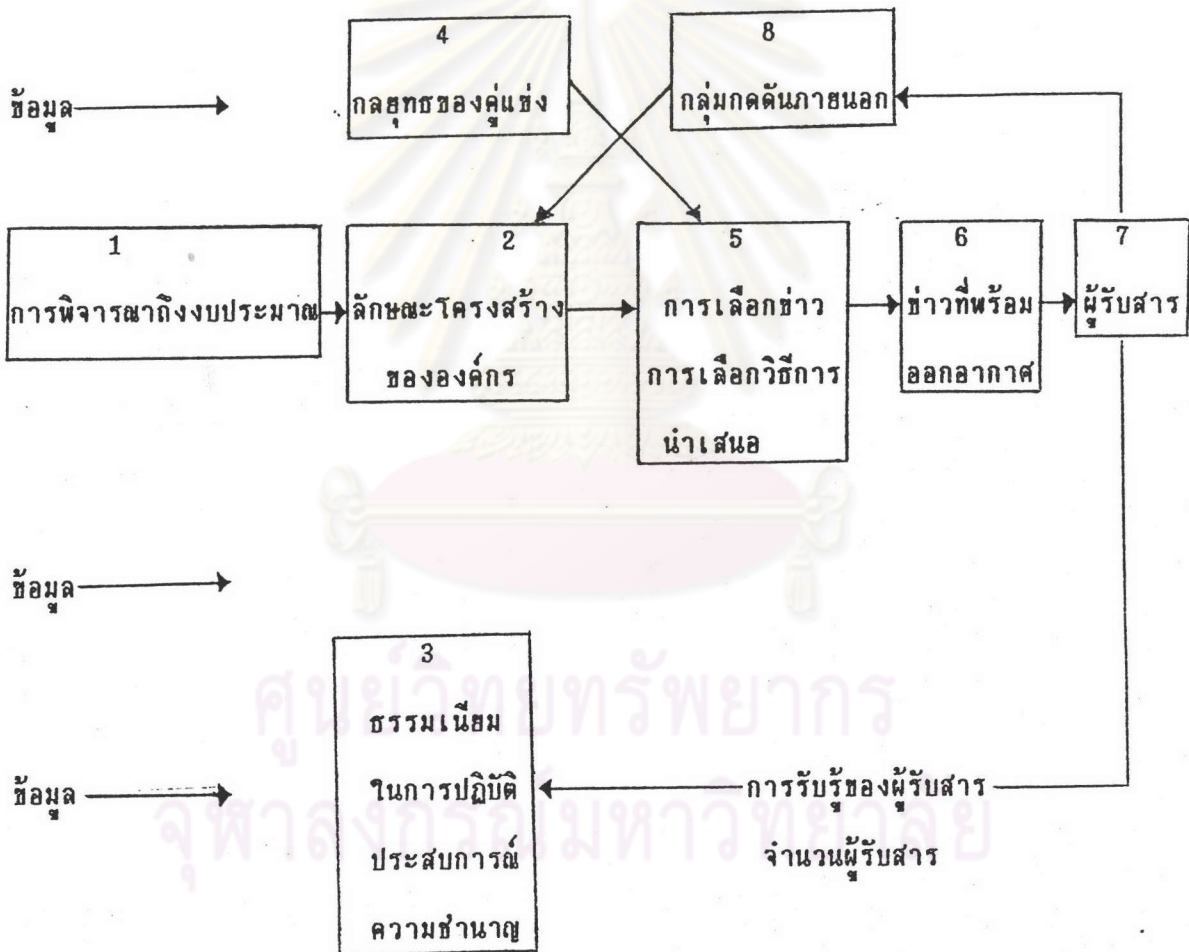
ข้อมูล

4
กลยุทธของคู่แข่ง

8
กลุ่มกดดันภายนอก

1
การพิจารณาถึงงบประมาณ

2
ลักษณะโครงสร้างขององค์กร

5
การเลือกข่าว การเลือกวิธีการนำเสนอ

6
ข่าวที่พร้อมออกอากาศ

7
ผู้รับสาร

ข้อมูล

ข้อมูล

3
ธรรมเนียมในการปฏิบัติ ประสบการณ์ ความชำนาญ

การรับรู้ของผู้รับสาร
จำนวนผู้รับสาร

ศูนย์วิทยทรัพยากร
จุฬาลงกรณ์มหาวิทยาลัย